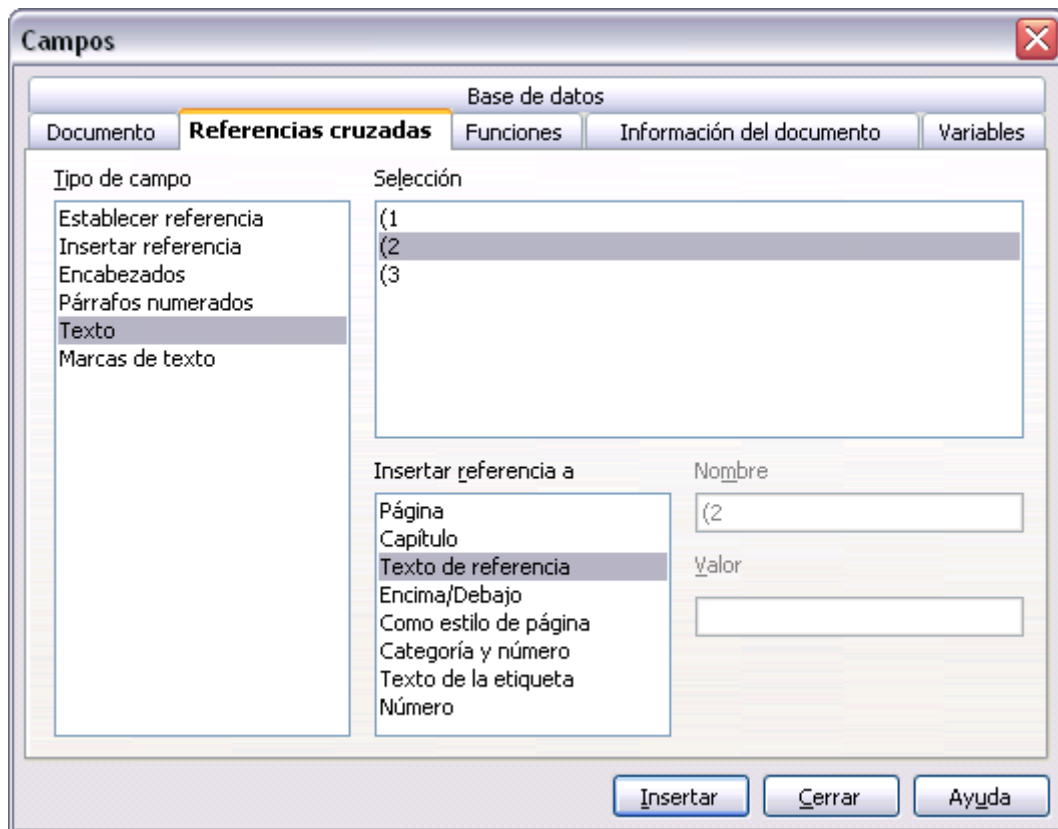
Campos

Base de datos

Documento | Referencias cruzadas | Funciones | Información del documento | Variables

Tipo de campo

Establecer referencia
Insertar referencia
Encabezados
Párrafos numerados
Texto
Marcas de texto

Selección

(1
(2
(3

Insertar referencia a

Página
Capítulo
Texto de referencia
Encima/Debajo
Como estilo de página
Categoría y número
Texto de la etiqueta
Número

Nombre

(2

Valor

Insertar | Cerrar | Ayuda